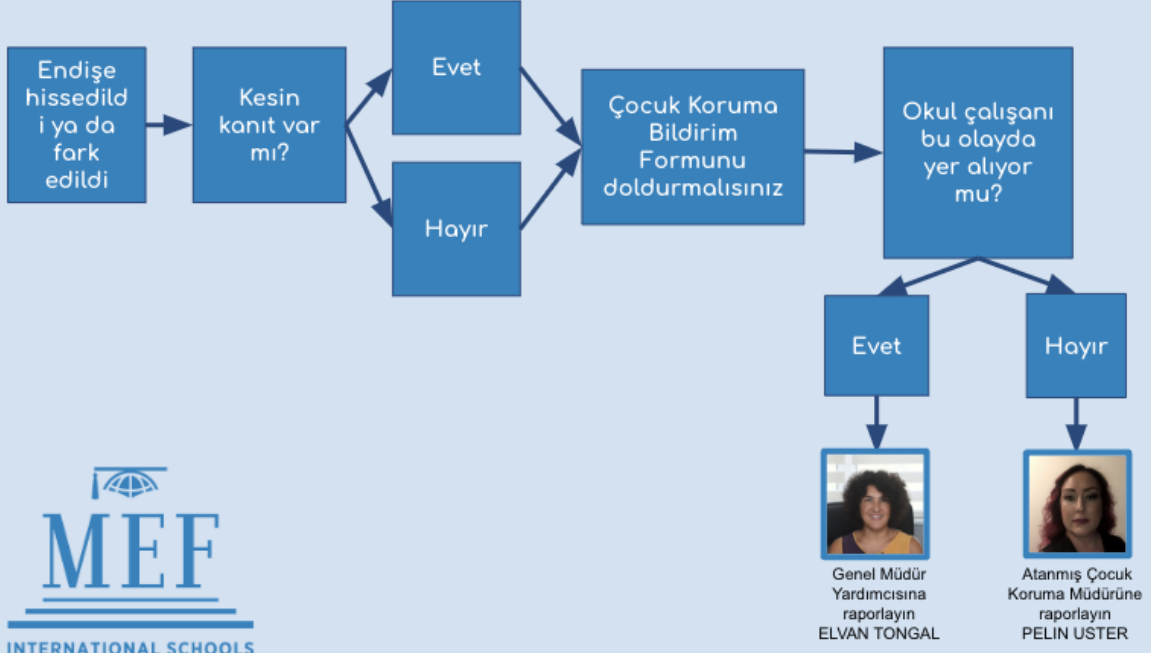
Endişe hissedild i ya da fark edildi

Kesin kanıt var mı?

Evet

Hayır

Çocuk Koruma Bildirim Formunu doldurmalısınız

Okul çalışanı bu olayda yer alıyor mu?

Evet

Hayır

Genel Müdür Yardımcısına raporlayın ELVAN TONGAL

Atanmış Çocuk Koruma Müdürüne raporlayın PELIN USTER

MEF
INTERNATIONAL SCHOOLS